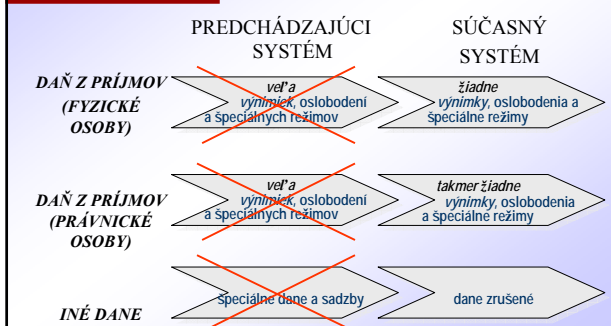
PREDCHÁDZAJÚCI SYSTÉM

SÚČASNÝ SYSTÉM

DAŇ Z PRÍJMOV (FYZICKÉ OSOBY)

veľa výnimiek, oslobodení a špeciálnych režimov

žiadne výnimky, oslobodenia a špeciálne režimy

DAŇ Z PRÍJMOV (PRÁVNICKÉ OSOBY)

veľa výnimiek, oslobodení a špeciálnych režimov

takmer žiadne výnimky, oslobodenia a špeciálne režimy

INÉ DANE

špeciálne dane a sadzby

dane zrušené